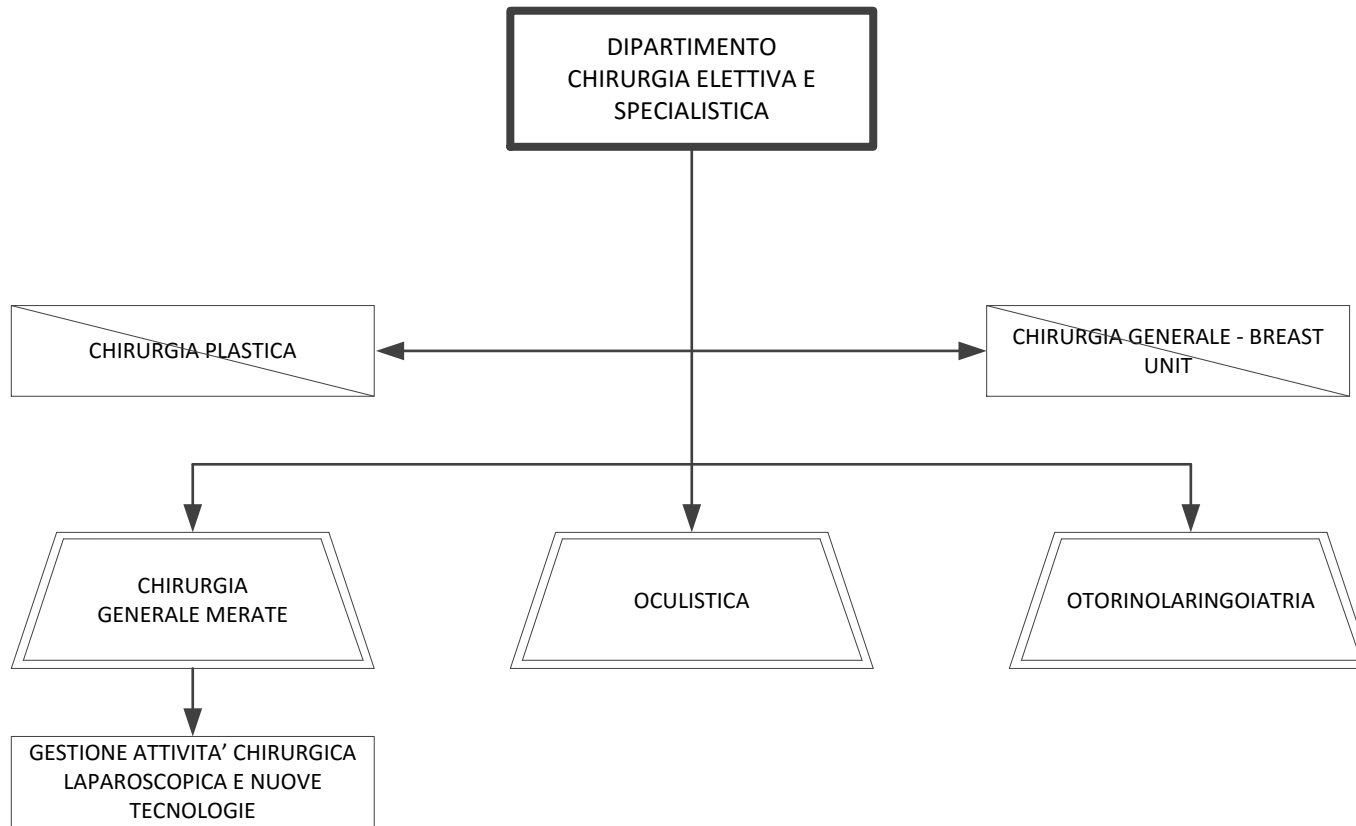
DIPARTIMENTO CHIRURGIA ELETTIVA E SPECIALISTICA

CHIRURGIA PLASTICA

CHIRURGIA GENERALE - BREAST UNIT

CHIRURGIA GENERALE MERATE

OCULISTICA

OTORINOLARINGOIATRIA

GESTIONE ATTIVITA' CHIRURGICA LAPAROSCOPICA E NUOVE TECNOLOGIE